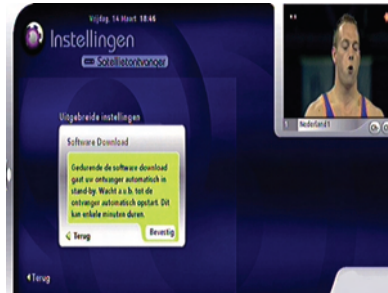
Vrijdag, 14 Maart 18:46

Instellingen

Satellietontvanger

Uitgebreide instellingen

Software Download

Gedurende de software download gaat uw ontvanger automatisch in stand-by. Wacht a.u.b. tot de ontvanger automatisch opstart. Dit kan enkele minuten duren.

Terug

Bevestig

Nederland 1

Terug